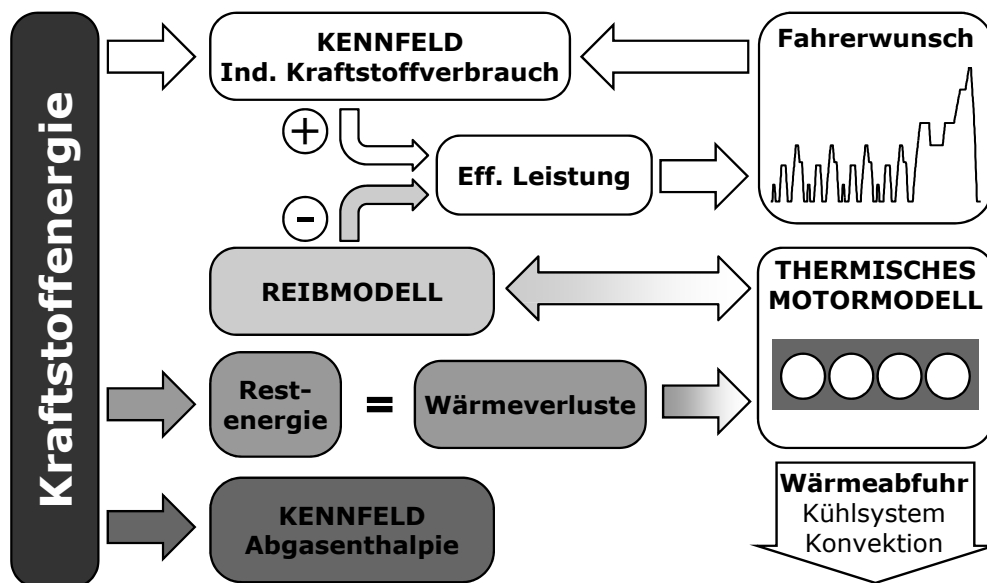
Kraftstoffenergie

KENNFELD
Ind. Kraftstoffverbrauch

Fahrerwunsch

+

Eff. Leistung

-

REIBMODELL

THERMISCHES MOTORMODELL

Restenergie

=

Wärmeverluste

Wärmeabfuhr
Kühlsystem
Konvektion

KENNFELD
Abgasenthalpie